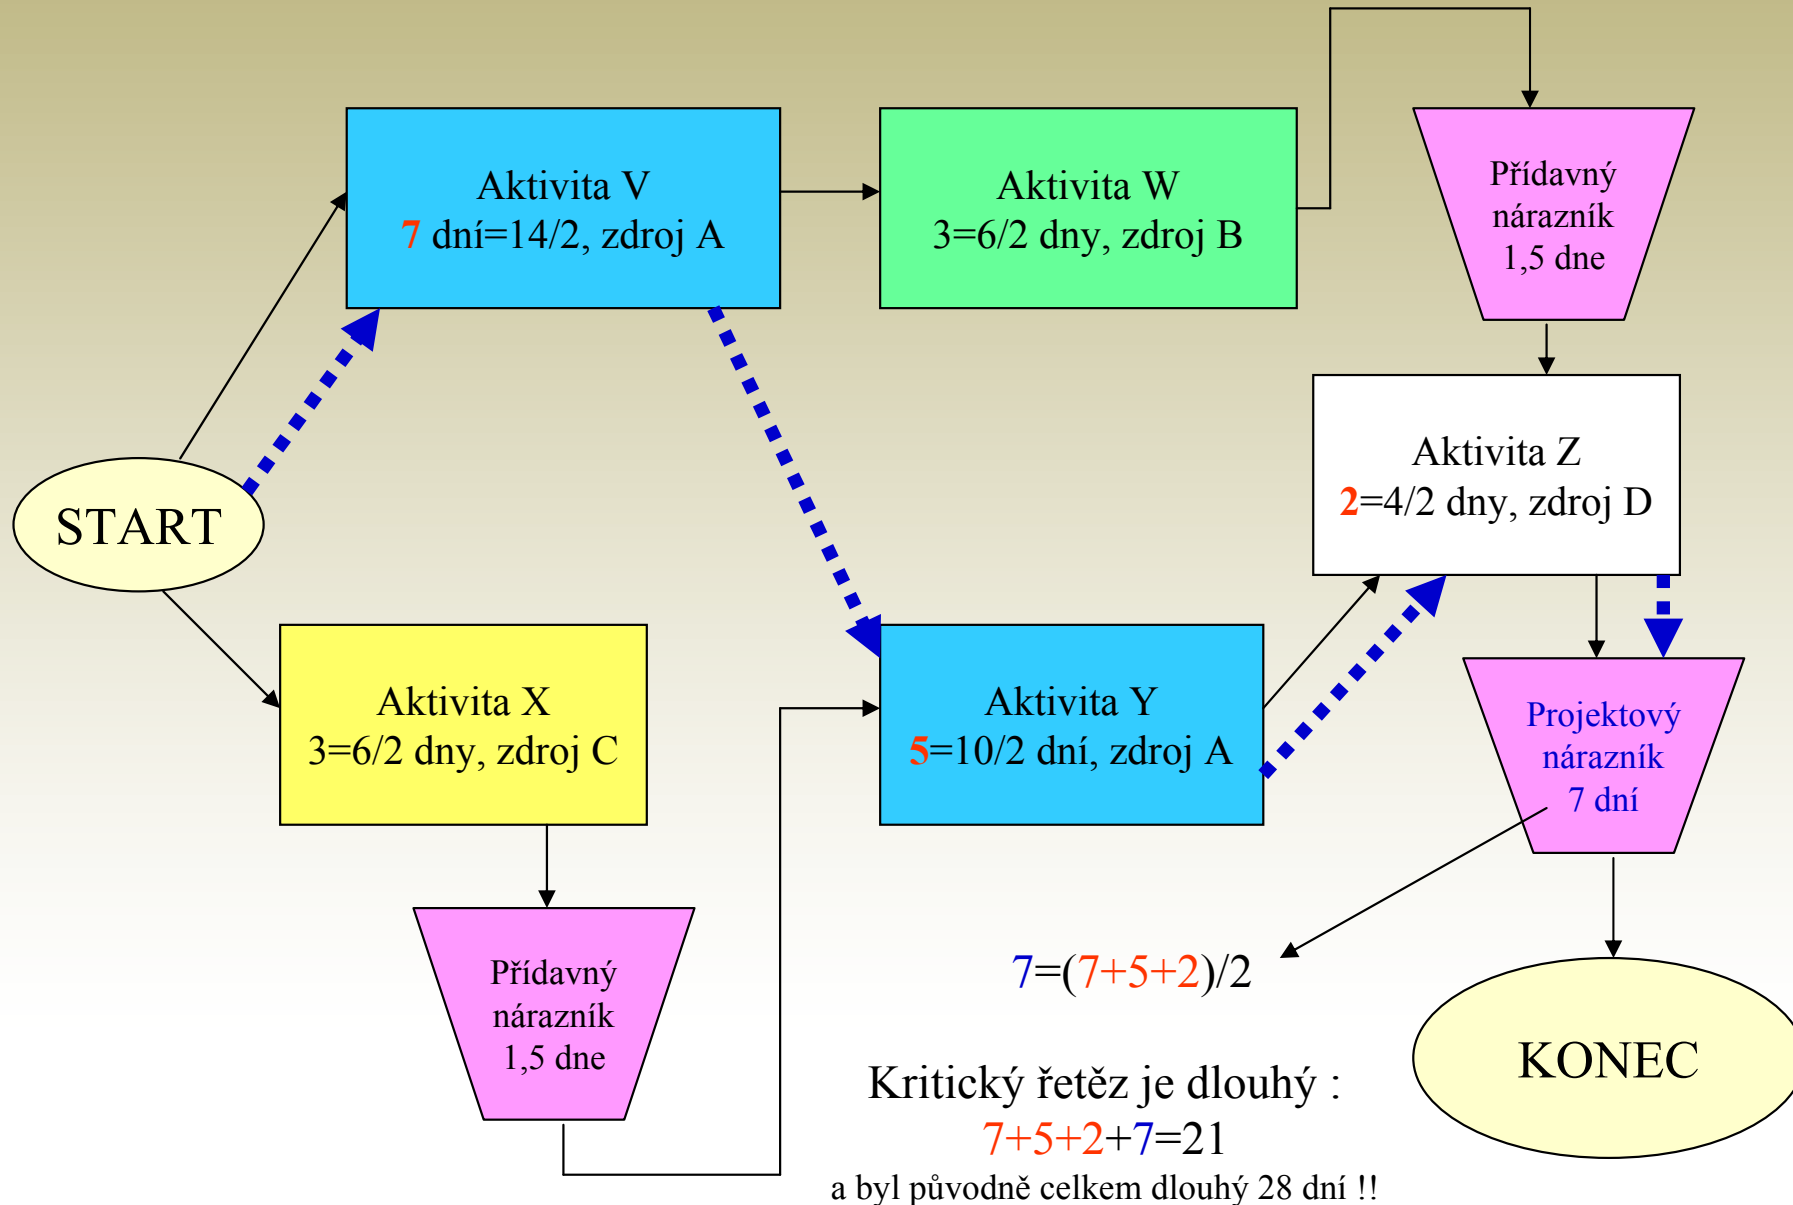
Aktivita V
7 dní=14/2, zdroj A

Aktivita W
3=6/2 dny, zdroj B

Přídavný nárazník 1,5 dne

START

Aktivita Z
2=4/2 dny, zdroj D

Aktivita X
3=6/2 dny, zdroj C

Aktivita Y
5=10/2 dní, zdroj A

Projektový nárazník 7 dní

Přídavný nárazník 1,5 dne

7=(7+5+2)/2

KONEC

Kritický řetěz je dlouhý :
7+5+2+7=21
a byl původně celkem dlouhý 28 dní !!